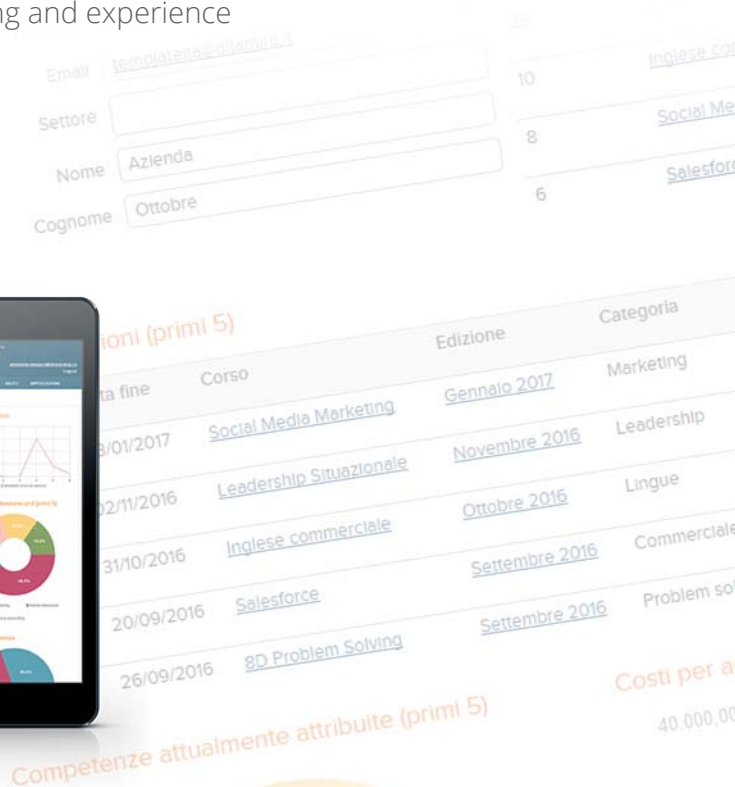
ng and experience

Email templatena@ollamira.it
Settore
Nome Azienda
Cognome Ottobre

10 Inglese co
8 Social Me
6 Salesfor

ioni (primi 5)

| ta fine | Corso | Edizione | Categoria |
|---|---|---|---|
| 3/01/2017 | Social Media Marketing | Gennaio 2017 | Marketing |
| 02/11/2016 | Leadership Situazionale | Novembre 2016 | Leadership |
| 31/10/2016 | Inglese commerciale | Ottobre 2016 | Lingue |
| 20/09/2016 | Salesforce | Settembre 2016 | Commerciale |
| 26/09/2016 | 8D Problem Solving | Settembre 2016 | Problem sol |

Competenze attualmente attribuite (primi 5)

Costi per a
40.000,00